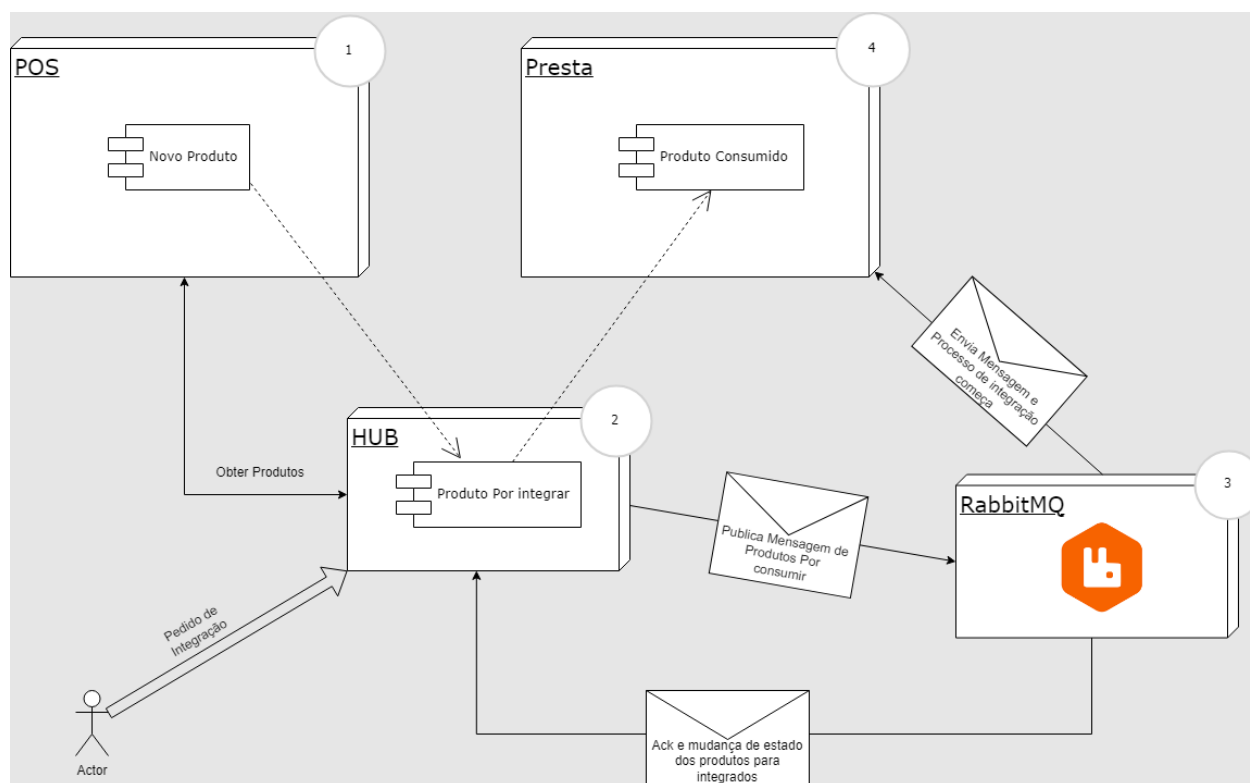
POS

1

Novo Produto

Presta

4

Produto Consumido

Obter Produtos

HUB

2

Produto Por integrar

Envia Mensagem e Processo de integração começa

RabbitMQ

3

Publica Mensagem de Produtos Por consumir

Pedido de Integração

Actor

Ack e mudança de estado dos produtos para integrados